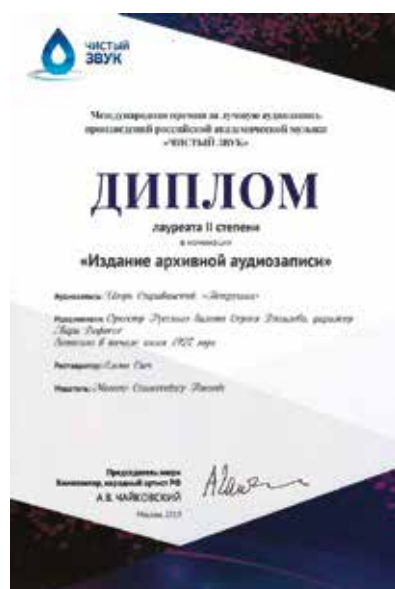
ЧИСТЫЙ ЗВУК

Международная премия за лучшую аудиозапись произведений российской академической музыки «ЧИСТЫЙ ЗВУК»

ДИПЛОМ

лауреата II степени

в номинации

«Издание архивной аудиозаписи»

Аудиозапись: Игорь Стравинский «Петрушка»

Исполнитель: Оркестр Русского балета Сергея Дягилева, дирижер Игорь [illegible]
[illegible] 1927 года

Реставратор: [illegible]

Издатель: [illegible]

Председатель жюри
Композитор, народный артист РФ
А.В. ЧАЙКОВСКИЙ

Москва, 2019